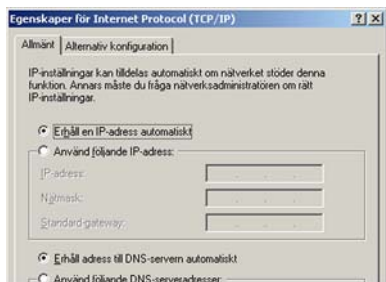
Egenskaper för Internet Protocol (TCP/IP)

?
X

Allmänt
Alternativ konfiguration

IP-inställningar kan tilldelas automatiskt om nätverket stöder denna funktion. Annars måste du fråga nätverksadministratören om rätt IP-inställningar.

Erhåll en IP-adress automatiskt

Använd följande IP-adress:

IP-adress:

Nätmask:

Standard-gateway:

Erhåll adress till DNS-servern automatiskt

Använd följande DNS-serveradresser: